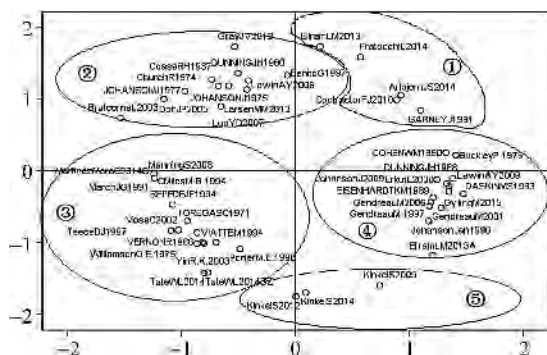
2
1
0
-1
-2
-2
-1
0
1
2

①
②
③
④
⑤

GrayW2013
EinarLM2013
FratocchiL2014
DUNNING JH1980
CoaseRH1937
ChurchR1974
LewinAY2009
BenitoGR1997
JOHANSONJ1977
JOHANSONJ1975
ContractorFJ2010
AlajoutsijarviK2014
BuckleyPJ2009
DorPS2005
LarsenMM2013
LuoY2007
BARNEY J1991
COHEN WM1990
BuckleyP 1976
DUNNING JH1988
MarchJG1991
MorenoR2008
MantingS2008
CHESBROUGH 1994
LewinAY2008
JohansonJ2009
LinkJ2008
DASKINN1993
SPPRDIJ1934
EISENHARDTKM1989
GendreauM2006
PyringR2015
GendreauM1997
GendreauM2001
LORENGASC1971
VossC2002
TeeceDJ1997
CVIATTEM1994
JohansonJH1990
VERNON R1966
EinamLM2013A
WilliamsonOE1975
PorterM.E1990
YinR.K.2003
KinkelS2009
TateWL2014
TateWL2014A
KinkelS2012
KinkeS2014